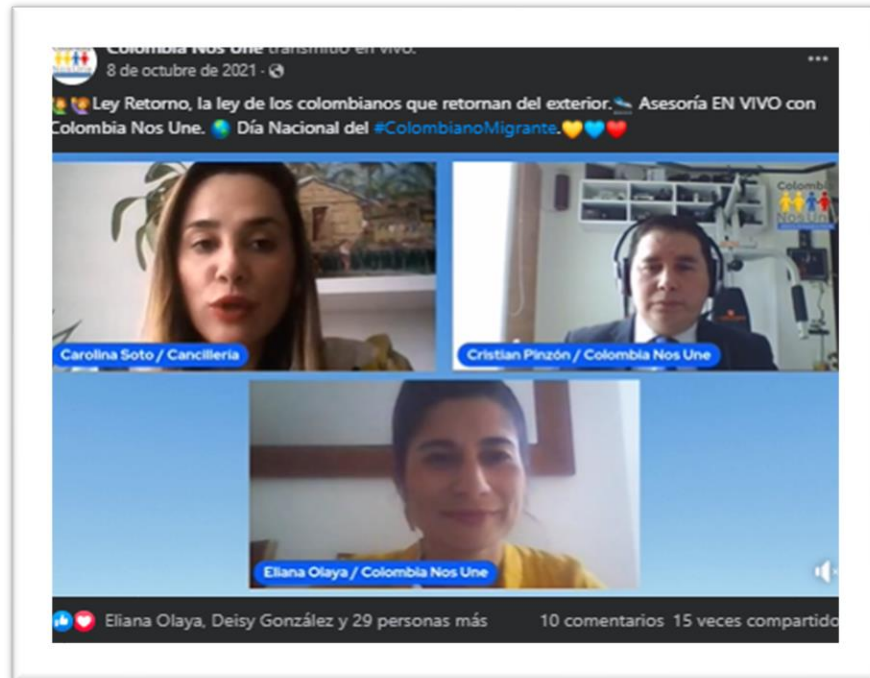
Colombia Nos Une transmitió en vivo.
8 de octubre de 2021 ·

Ley Retorno, la ley de los colombianos que retornan del exterior. Asesoría EN VIVO con Colombia Nos Une. Día Nacional del #ColombianoMigrante.

Carolina Soto / Cancillería

Cristian Pinzón / Colombia Nos Une

Colombia Nos Une

Eliana Olaya / Colombia Nos Une

Eliana Olaya, Deisy González y 29 personas más

10 comentarios 15 veces compartido